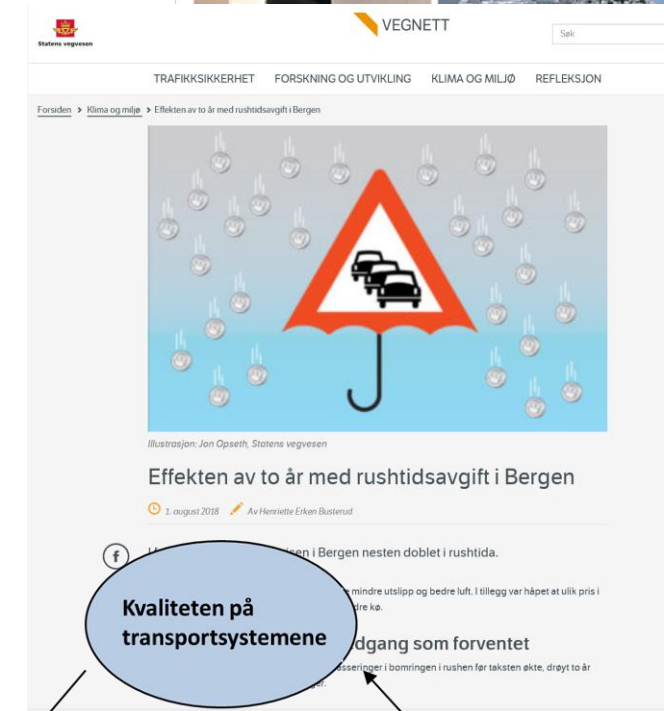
Statens vegvesen

VEGNETT

Søk

TRAFIKKSIKKERHET FORSKNING OG UTVIKLING KLIMA OG MILJØ REFLEKSJON

Forsiden > Klima og miljø > Effekten av to år med rushtidsavgift i Bergen

Illustrasjon: Jon Opseth, Statens vegvesen

Effekten av to år med rushtidsavgift i Bergen

1. august 2018 Av Henriette Erken Busterud

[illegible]sen i Bergen nesten doblet i rushtida.

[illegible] mindre utslipp og bedre luft. I tillegg var håpet at ulik pris i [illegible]dre kø.

Kvaliteten på transportsystemene

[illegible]dgang som forventet

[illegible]sseringer i bomringen i rushen før taksten økte, drøyt to år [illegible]